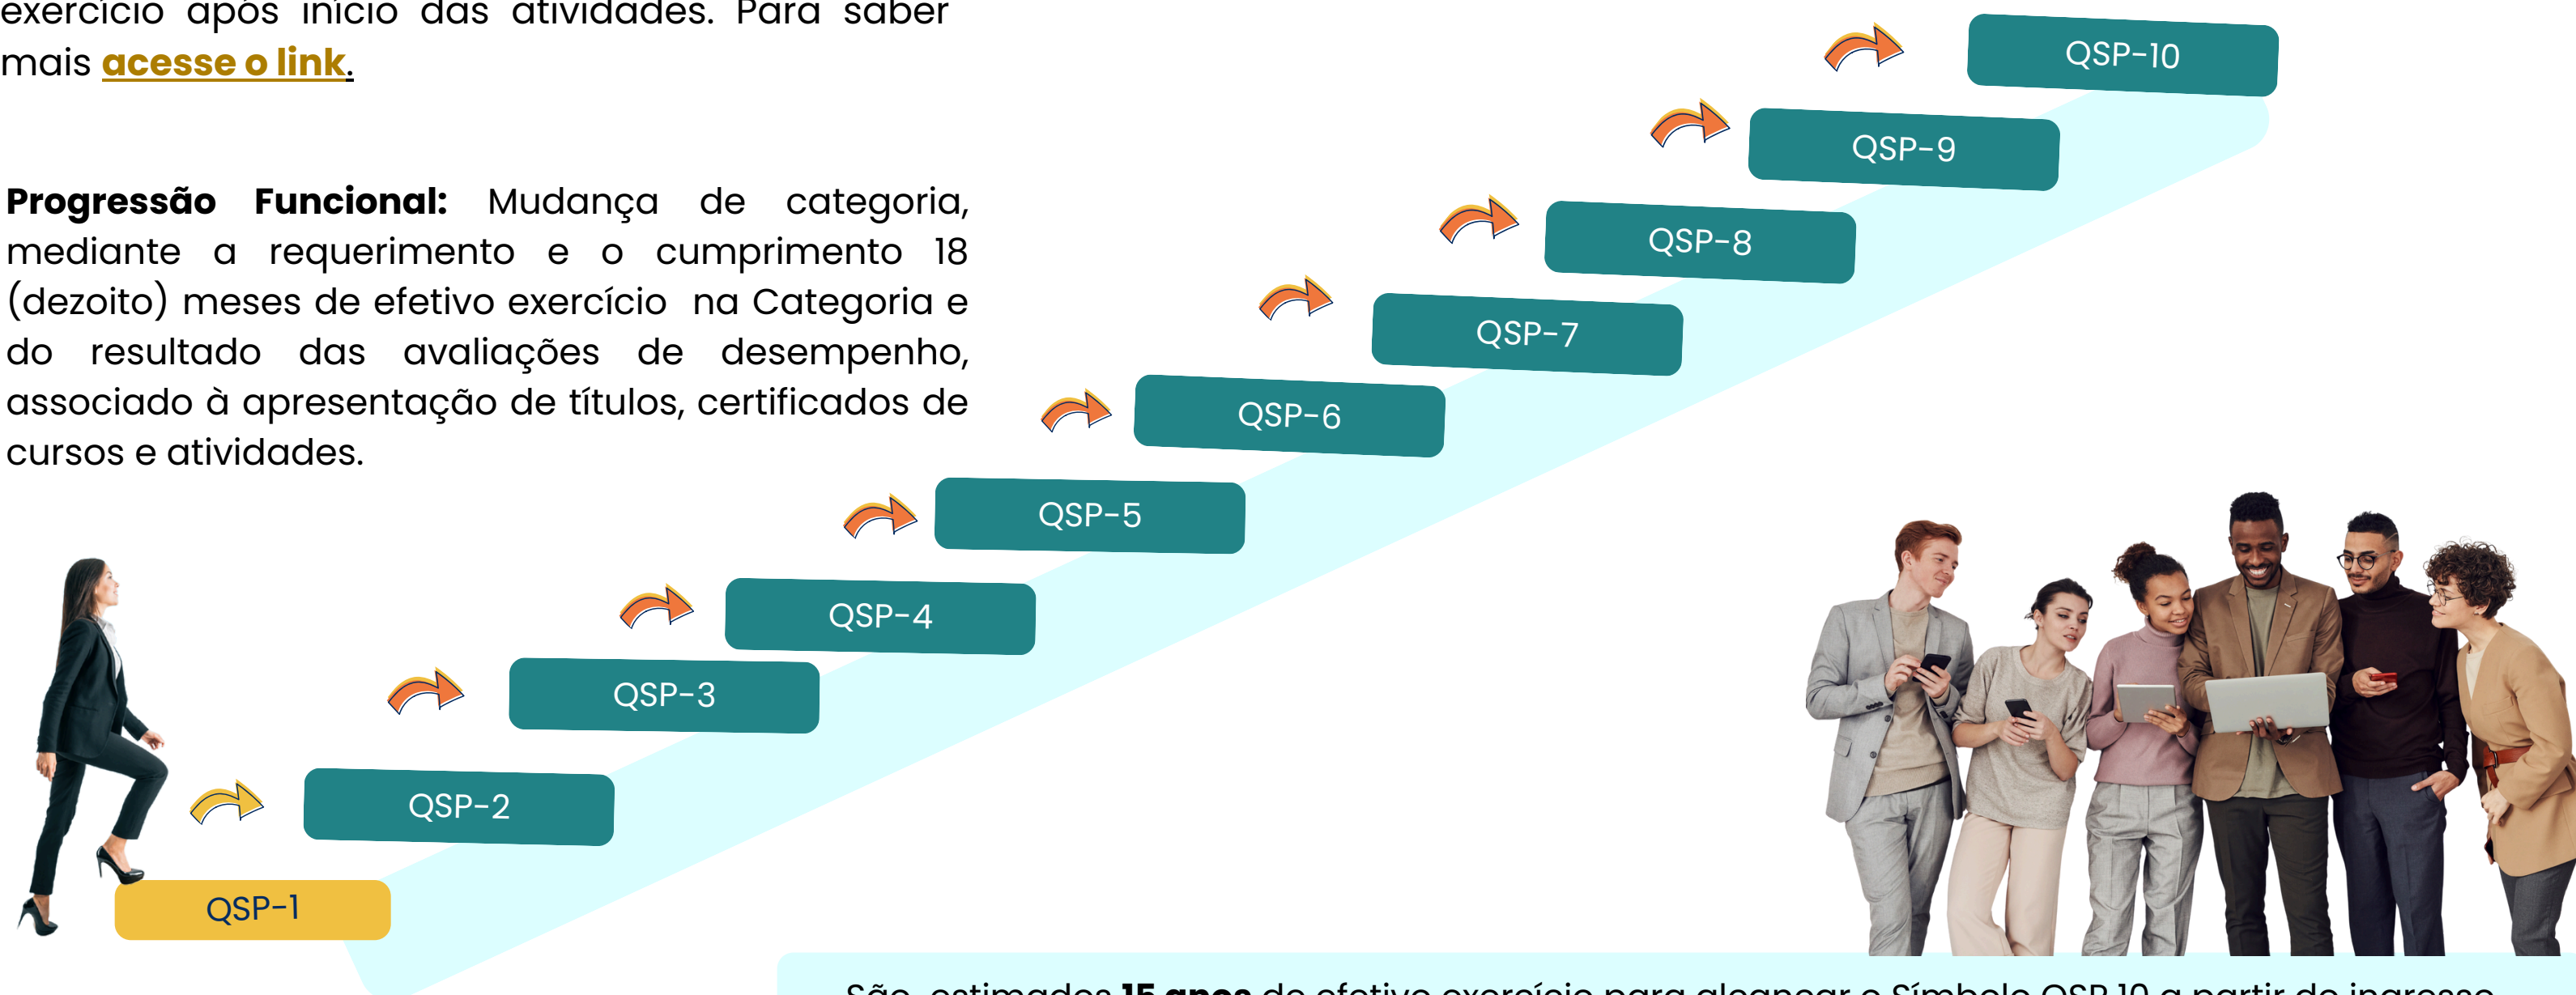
exercício após início das atividades. Para saber mais acesse o link.

**Progressão Funcional:** Mudança de categoria, mediante a requerimento e o cumprimento 18 (dezoito) meses de efetivo exercício na Categoria e do resultado das avaliações de desempenho, associado à apresentação de títulos, certificados de cursos e atividades.

QSP-10

QSP-9

QSP-8

QSP-7

QSP-6

QSP-5

QSP-4

QSP-3

QSP-2

QSP-1

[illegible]